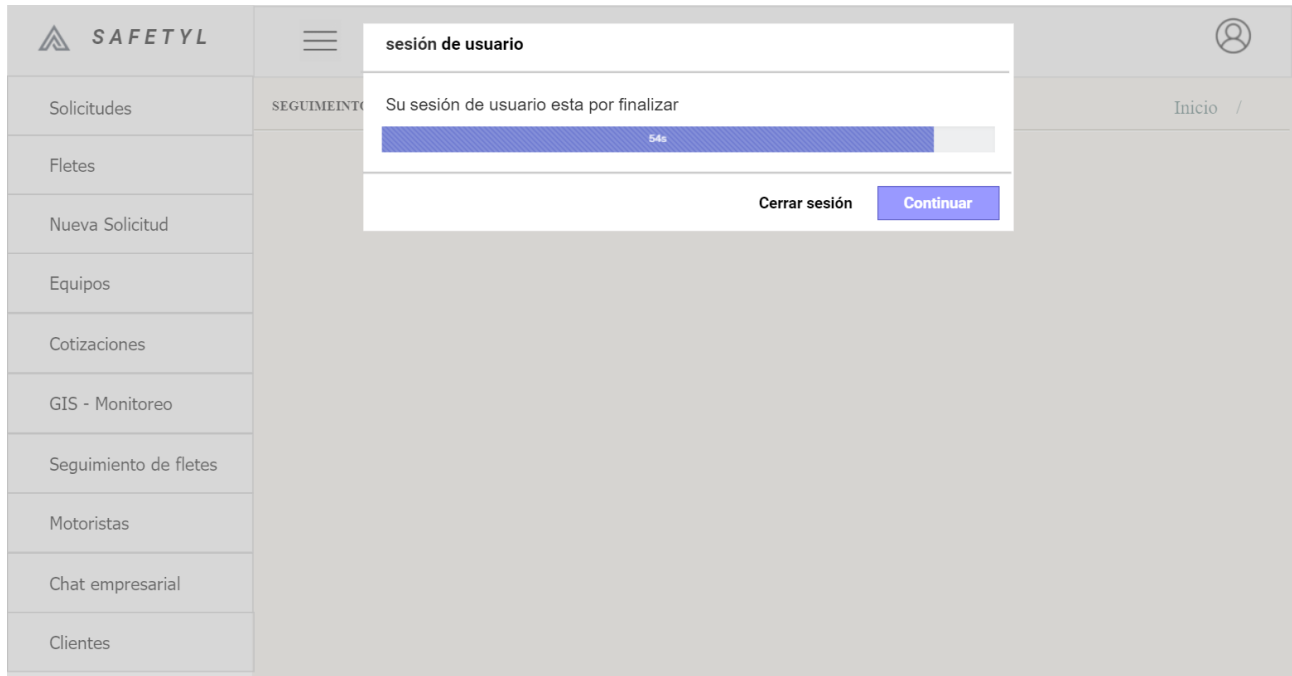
SAFETYL

sesión de usuario

Su sesión de usuario esta por finalizar

54s

Cerrar sesión

Continuar

SEGUIMEINT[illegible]

Inicio /

Solicitudes

Fletes

Nueva Solicitud

Equipos

Cotizaciones

GIS - Monitoreo

Seguimiento de fletes

Motoristas

Chat empresarial

Clientes